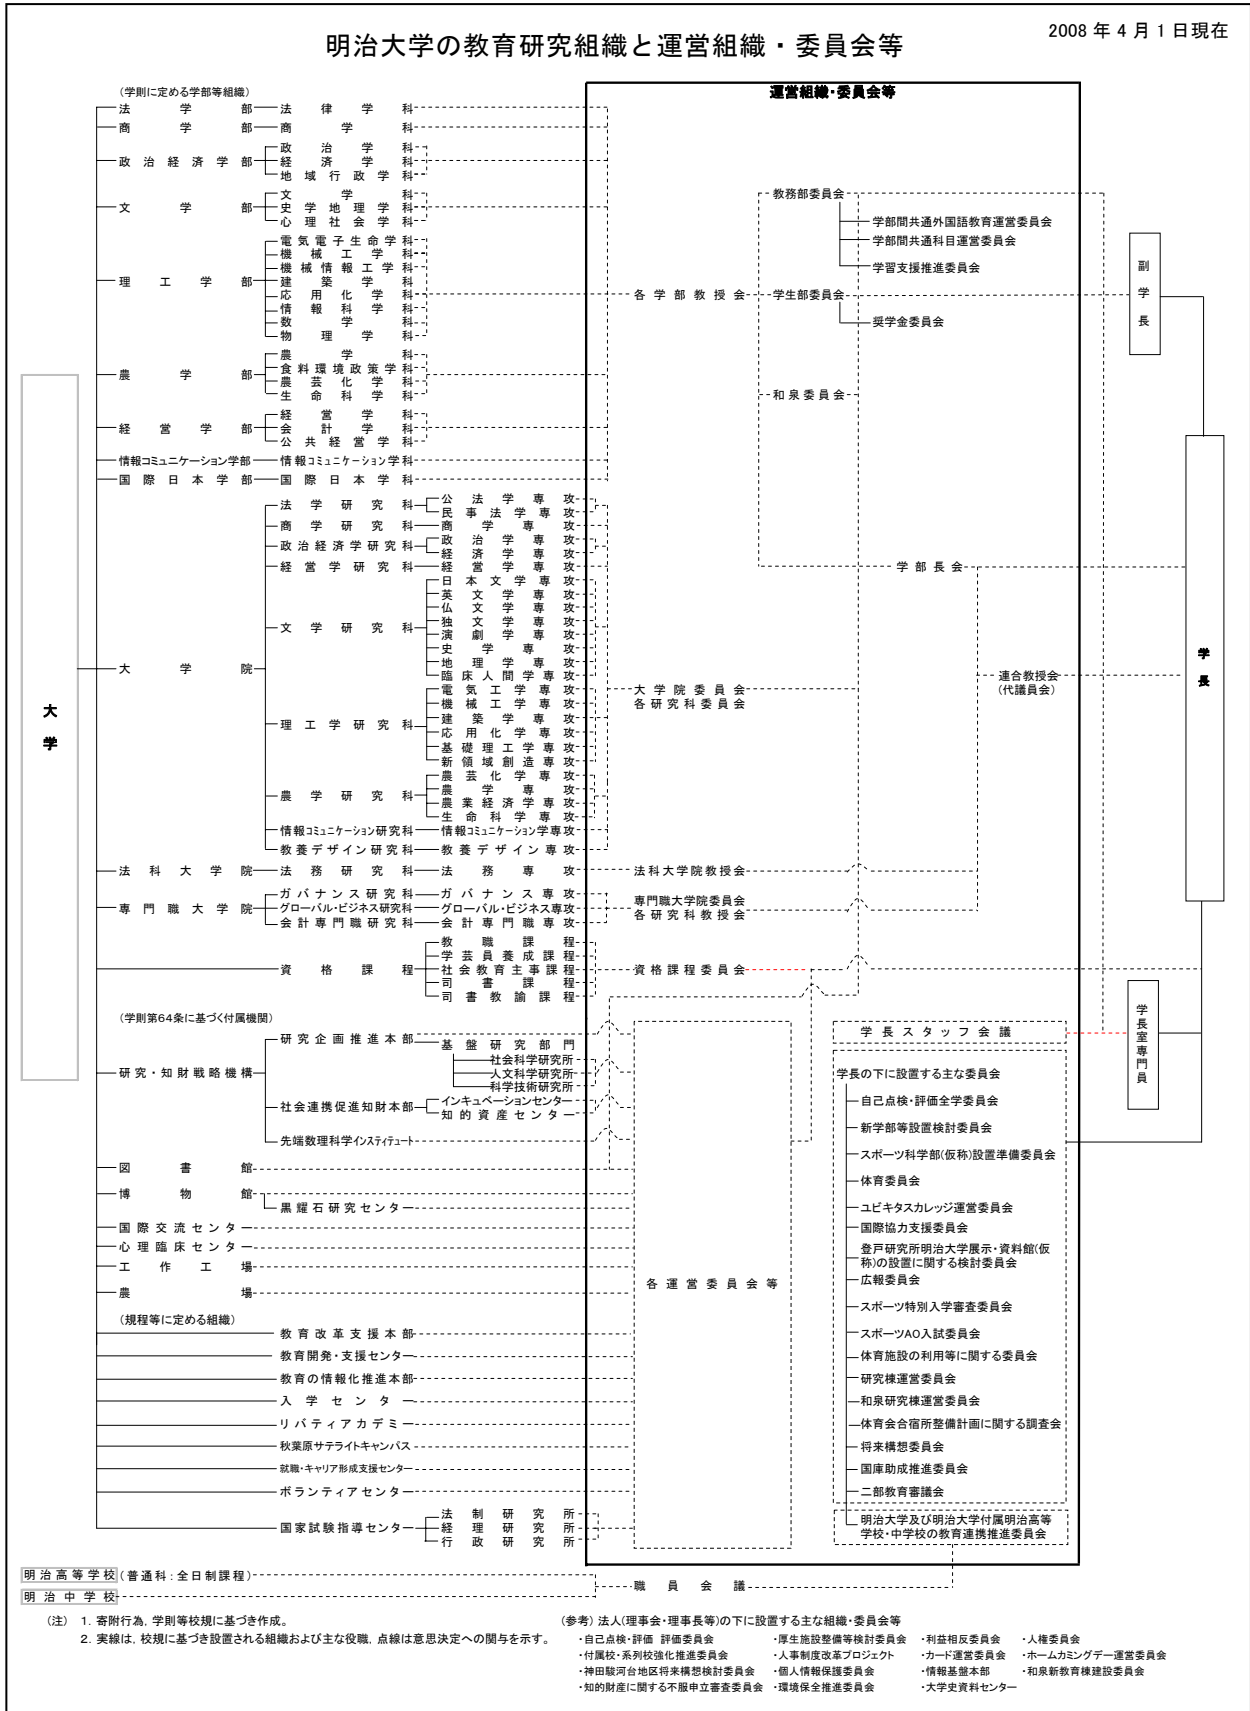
明治大学の教育研究組織と運営組織・委員会等

2008 年 4 月 1 日現在

(学則に定める学部等組織)

法学部　法律学科
商学部　商学科
政治経済学部　政治学科　経済学科　地域行政学科
文学部　文学科　史学地理学科　心理社会学科
理工学部　電気電子生命学科　機械工学科　機械情報工学科　建築学科　応用化学科　情報科学科　数学科　物理学科
農学部　農学科　食料環境政策学科　農芸化学科　生命科学科
経営学部　経営学科　会計学科　公共経営学科
情報コミュニケーション学部　情報コミュニケーション学科
国際日本学部　国際日本学科

大学院
法学研究科　公法学専攻　民事法学専攻
商学研究科　商学専攻
政治経済学研究科　政治学専攻　経済学専攻
経営学研究科　経営学専攻
文学研究科　日本文学専攻　英文学専攻　仏文学専攻　独文学専攻　演劇学専攻　史学専攻　地理学専攻　臨床人間学専攻
理工学研究科　電気工学専攻　機械工学専攻　建築学専攻　応用化学専攻　基礎理工学専攻　新領域創造専攻
農学研究科　農芸化学専攻　農学専攻　農業経済学専攻　生命科学専攻
情報コミュニケーション研究科　情報コミュニケーション学専攻
教養デザイン研究科　教養デザイン専攻

法科大学院　法務研究科　法務専攻
専門職大学院　ガバナンス研究科　ガバナンス専攻　グローバル・ビジネス研究科　グローバル・ビジネス専攻　会計専門職研究科　会計専門職専攻
資格課程　教職課程　学芸員養成課程　社会教育主事課程　司書課程　司書教諭課程

(学則第64条に基づく付属機関)
研究・知財戦略機構　研究企画推進本部　基盤研究部門　社会科学研究所　人文科学研究所　科学技術研究所
社会連携促進知財本部　インキュベーションセンター　知的資産センター
先端数理科学インスティテュート
図書館
博物館　黒耀石研究センター
国際交流センター
心理臨床センター
工作工場
農場

(規程等に定める組織)
教育改革支援本部
教育開発・支援センター
教育の情報化推進本部
入学センター
リバティアカデミー
秋葉原サテライトキャンパス
就職・キャリア形成支援センター
ボランティアセンター
国家試験指導センター　法制研究所　経理研究所　行政研究所

大学

明治高等学校(普通科:全日制課程)
明治中学校

運営組織・委員会等
各学部教授会
教務部委員会
学部間共通外国語教育運営委員会
学部間共通科目運営委員会
学習支援推進委員会
学生部委員会
奨学金委員会
和泉委員会
学部長会
連合教授会
(代議員会)
大学院委員会
各研究科委員会
法科大学院教授会
専門職大学院委員会
各研究科教授会
資格課程委員会
各運営委員会等
学長スタッフ会議
学長の下に設置する主な委員会
自己点検・評価全学委員会
新学部等設置検討委員会
スポーツ科学部(仮称)設置準備委員会
体育委員会
ユビキタスカレッジ運営委員会
国際協力支援委員会
登戸研究所明治大学展示・資料館(仮称)の設置に関する検討委員会
広報委員会
スポーツ特別入学審査委員会
スポーツAO入試委員会
体育施設の利用等に関する委員会
研究棟運営委員会
和泉研究棟運営委員会
体育会合宿所整備計画に関する調査会
将来構想委員会
国庫助成推進委員会
二部教育審議会
明治大学及び明治大学付属明治高等学校・中学校の教育連携推進委員会
職員会議

副学長
学長
学長室専門員

(注) 1. 寄附行為, 学則等校規に基づき作成。
2. 実線は, 校規に基づき設置される組織および主な役職, 点線は意思決定への関与を示す。

(参考) 法人(理事会・理事長等)の下に設置する主な組織・委員会等
・自己点検・評価 評価委員会
・付属校・系列校強化推進委員会
・神田駿河台地区将来構想検討委員会
・知的財産に関する不服申立審査委員会
・厚生施設整備等検討委員会
・人事制度改革プロジェクト
・個人情報保護委員会
・環境保全推進委員会
・利益相反委員会
・カード運営委員会
・情報基盤本部
・大学史資料センター
・人権委員会
・ホームカミングデー運営委員会
・和泉新教育棟建設委員会